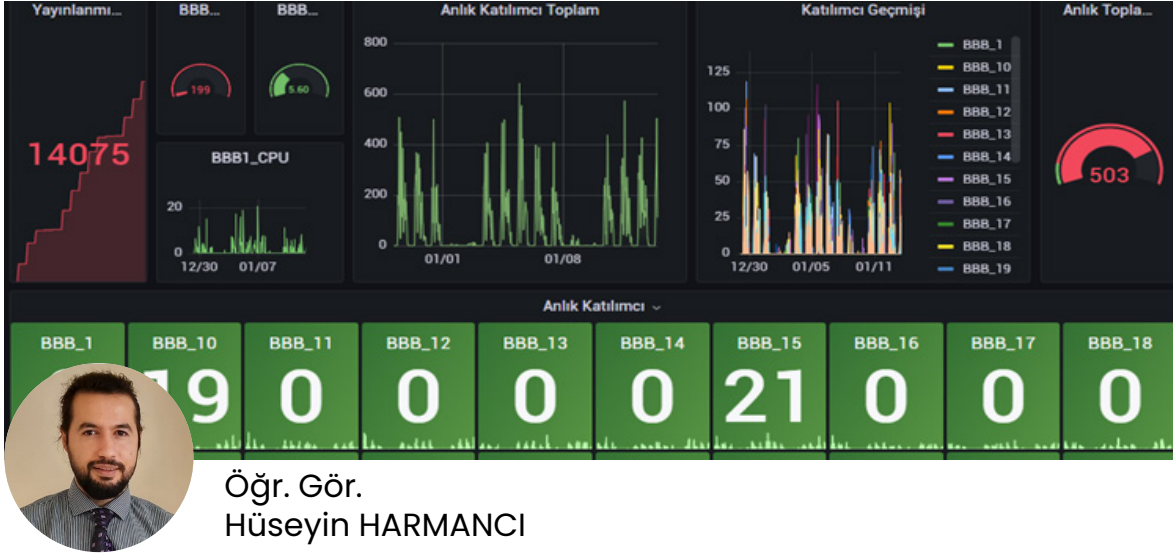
Yayınlanmı...
BBB...
BBB...
Anlık Katılımcı Toplam
Katılımcı Geçmişi
Anlık Topla...

14075

199

5.60

BBB1_CPU

20
0
12/30 01/07

800
600
400
200
0
01/01 01/08

125
100
75
50
25
0
12/30 01/05 01/11

BBB_1
BBB_10
BBB_11
BBB_12
BBB_13
BBB_14
BBB_15
BBB_16
BBB_17
BBB_18
BBB_19

503

Anlık Katılımcı

| BBB_1 | BBB_10 | BBB_11 | BBB_12 | BBB_13 | BBB_14 | BBB_15 | BBB_16 | BBB_17 | BBB_18 |
|---|---|---|---|---|---|---|---|---|---|
| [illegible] | 19 | 0 | 0 | 0 | 0 | 21 | 0 | 0 | 0 |

Öğr. Gör.
Hüseyin HARMANCI